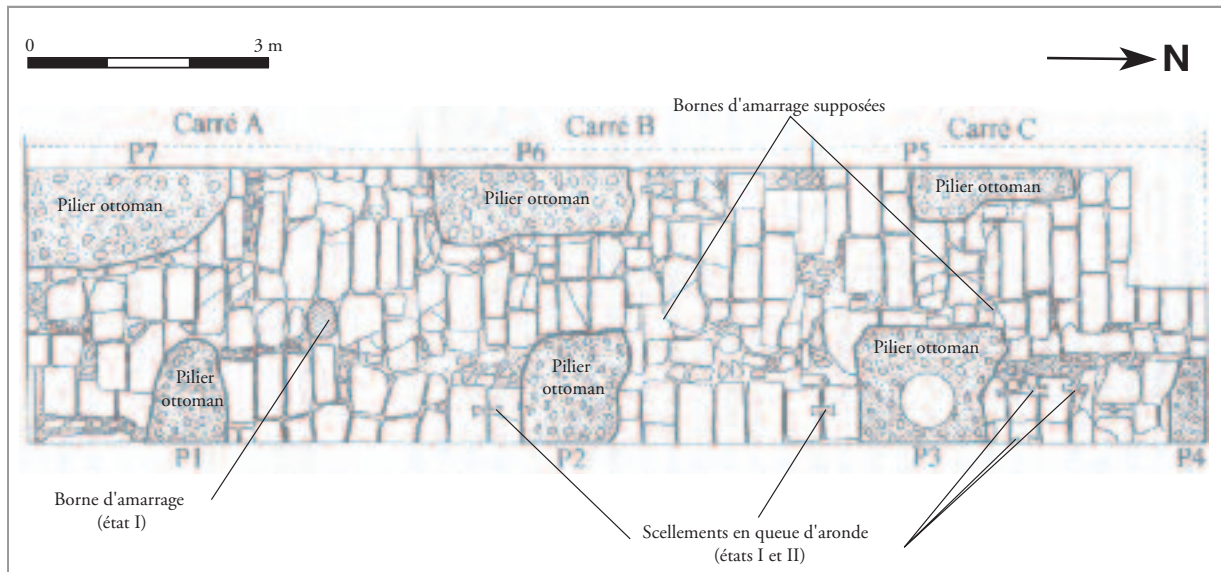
0
3 m
N

Bornes d'amarrage supposées

Carré A
Carré B
Carré C

P7
P6
P5

Pilier ottoman
Pilier ottoman
Pilier ottoman

Pilier ottoman
Pilier ottoman
Pilier ottoman

P1
P2
P3
P4

Borne d'amarrage (état I)

Scellements en queue d'aronde (états I et II)